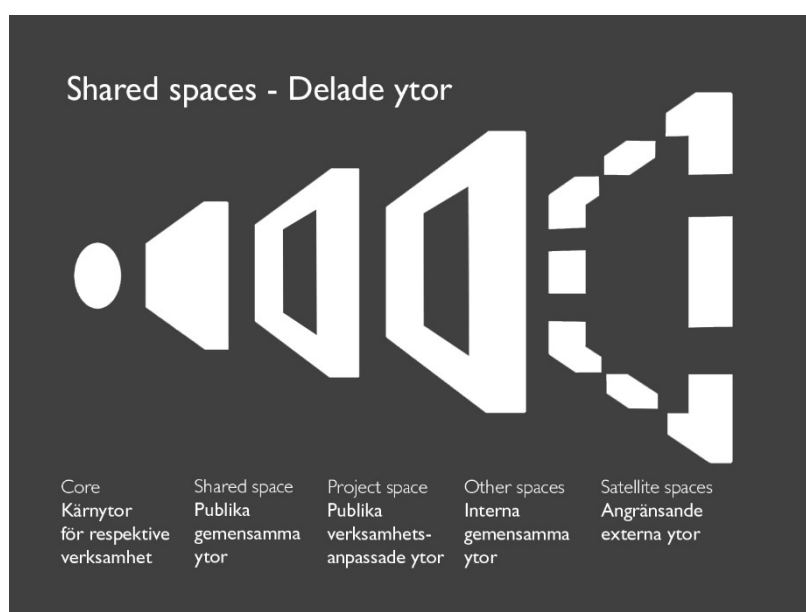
Shared spaces - Delade ytor

Core
Kärnytor för respektive verksamhet

Shared space
Publika gemensamma ytor

Project space
Publika verksamhetsanpassade ytor

Other spaces
Interna gemensamma ytor

Satellite spaces
Angränsande externa ytor